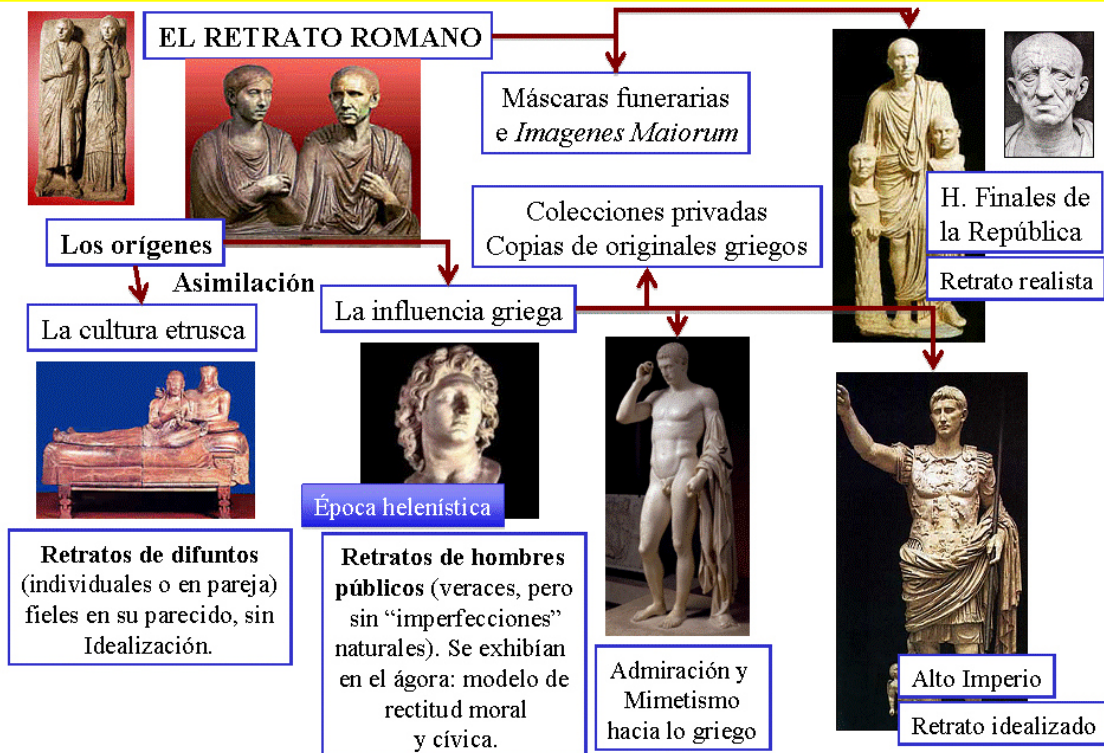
EL RETRATO ROMANO

Máscaras funerarias e *Imagenes Maiorum*

H. Finales de la República

Retrato realista

Colecciones privadas
Copias de originales griegos

Los orígenes

Asimilación

La influencia griega

La cultura etrusca

Época helenística

Retratos de difuntos (individuales o en pareja) fieles en su parecido, sin Idealización.

Retratos de hombres públicos (veraces, pero sin “imperfecciones” naturales). Se exhibían en el ágora: modelo de rectitud moral y cívica.

Admiración y Mimetismo hacia lo griego

Alto Imperio

Retrato idealizado